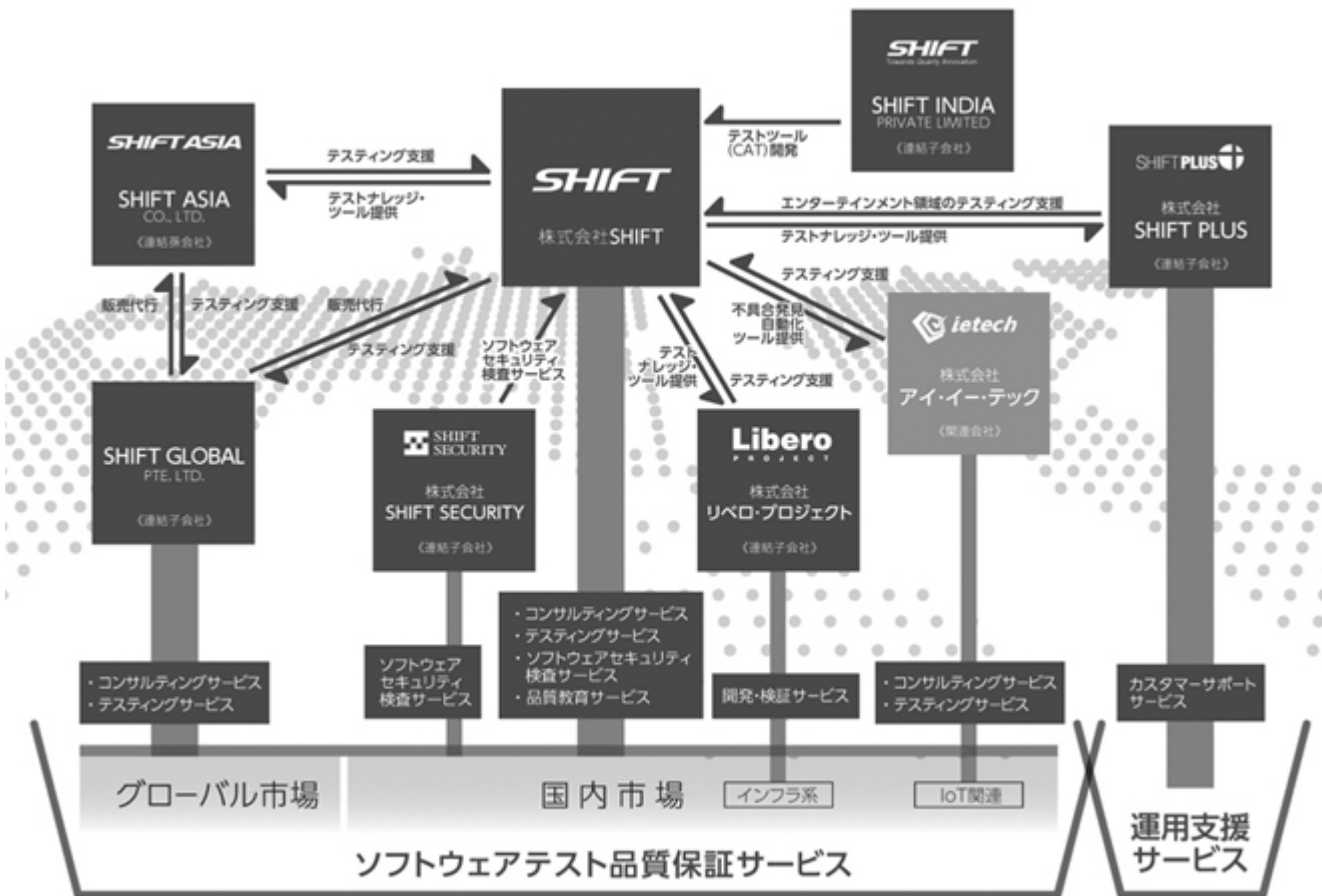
SHIFT
Towards Quality Innovation
SHIFT INDIA
PRIVATE LIMITED
《連結子会社》

テストツール（CAT）開発

SHIFT ASIA
SHIFT ASIA
CO., LTD.
《連結孫会社》

テスティング支援
テストナレッジ・ツール提供

SHIFT
株式会社SHIFT

SHIFT PLUS
株式会社
SHIFT PLUS
《連結子会社》

エンターテインメント領域のテスティング支援
テストナレッジ・ツール提供

テスティング支援
不具合発見自動化ツール提供

販売代行
テスティング支援
販売代行
テスティング支援

ソフトウェアセキュリティ検査サービス

テストナレッジ・ツール提供
テスティング支援

ietech
株式会社
アイ・イー・テック
《関連会社》

SHIFT GLOBAL
PTE. LTD.
《連結子会社》

SHIFT SECURITY
株式会社
SHIFT SECURITY
《連結子会社》

Libero
PROJECT
株式会社
リベロ・プロジェクト
《連結子会社》

・コンサルティングサービス
・テスティングサービス

ソフトウェアセキュリティ検査サービス

・コンサルティングサービス
・テスティングサービス
・ソフトウェアセキュリティ検査サービス
・品質教育サービス

開発・検証サービス

・コンサルティングサービス
・テスティングサービス

カスタマーサポートサービス

グローバル市場
国内市場
インフラ系
IoT関連

ソフトウェアテスト品質保証サービス
運用支援サービス